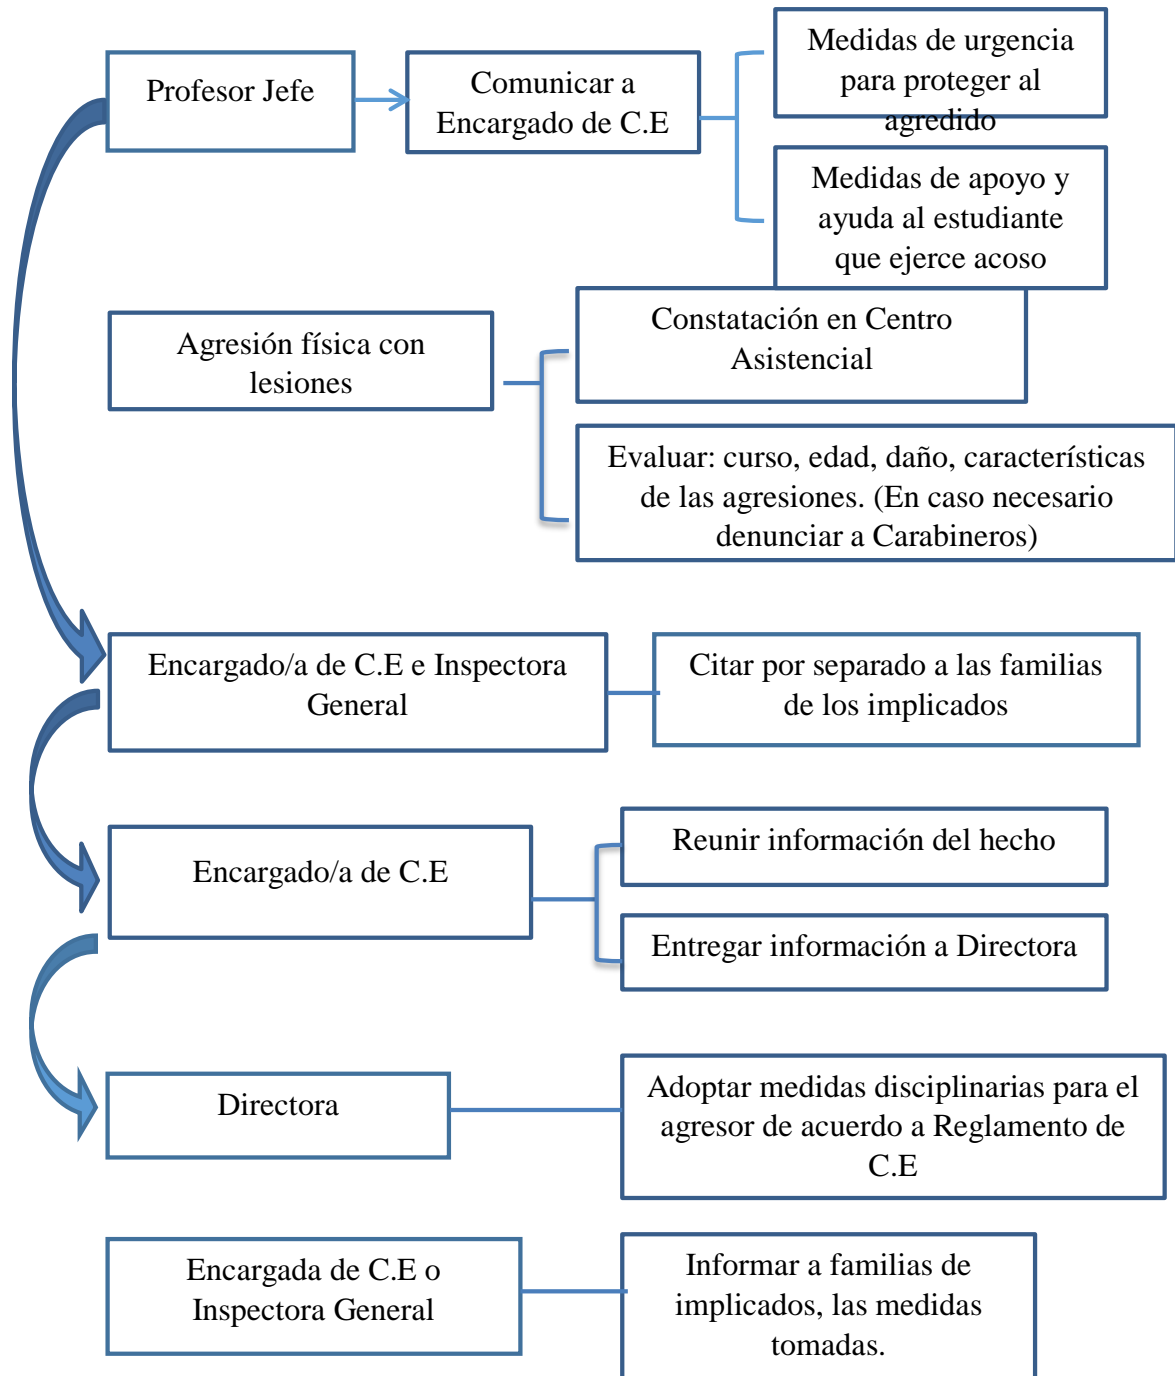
Profesor Jefe

Comunicar a Encargado de C.E

Medidas de urgencia para proteger al agredido

Medidas de apoyo y ayuda al estudiante que ejerce acoso

Agresión física con lesiones

Constatación en Centro Asistencial

Evaluar: curso, edad, daño, características de las agresiones. (En caso necesario denunciar a Carabineros)

Encargado/a de C.E e Inspectora General

Citar por separado a las familias de los implicados

Encargado/a de C.E

Reunir información del hecho

Entregar información a Directora

Directora

Adoptar medidas disciplinarias para el agresor de acuerdo a Reglamento de C.E

Encargada de C.E o Inspectora General

Informar a familias de implicados, las medidas tomadas.